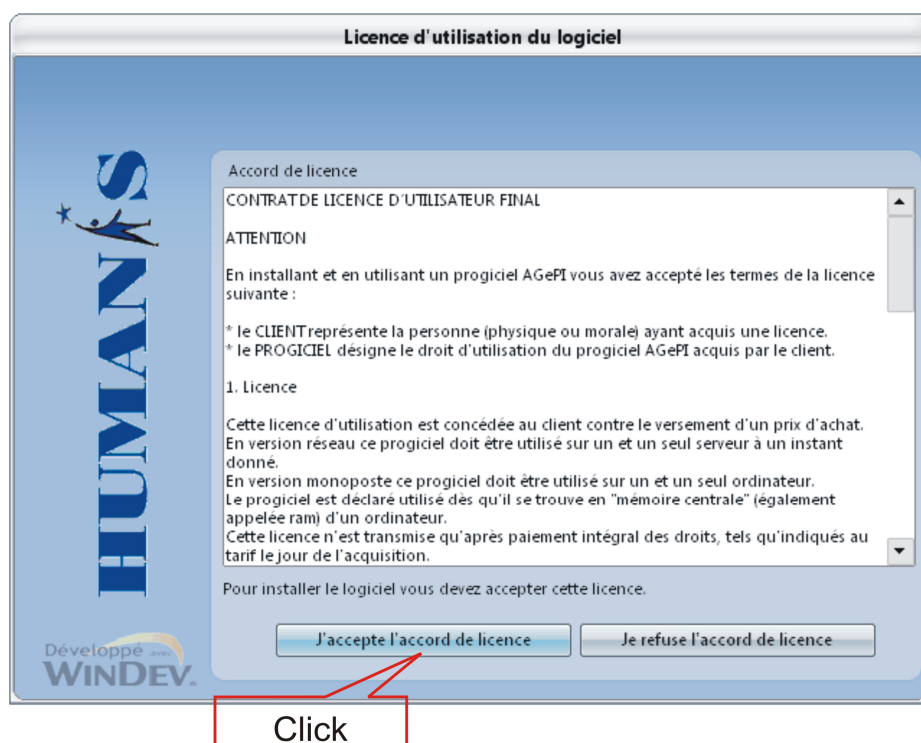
Licence d'utilisation du logiciel

HUMANIS

Accord de licence

CONTRAT DE LICENCE D'UTILISATEUR FINAL

ATTENTION

En installant et en utilisant un progiciel AGePI vous avez accepté les termes de la licence suivante :

* le CLIENT représente la personne (physique ou morale) ayant acquis une licence.
* le PROGICIEL désigne le droit d'utilisation du progiciel AGePI acquis par le client.

1. Licence

Cette licence d'utilisation est concédée au client contre le versement d'un prix d'achat.
En version réseau ce progiciel doit être utilisé sur un et un seul serveur à un instant donné.
En version monoposte ce progiciel doit être utilisé sur un et un seul ordinateur.
Le progiciel est déclaré utilisé dès qu'il se trouve en "mémoire centrale" (également appelée ram) d'un ordinateur.
Cette licence n'est transmise qu'après paiement intégral des droits, tels qu'indiqués au tarif le jour de l'acquisition.

Pour installer le logiciel vous devez accepter cette licence.

J'accepte l'accord de licence

Je refuse l'accord de licence

Développé avec WINDEV.

Click